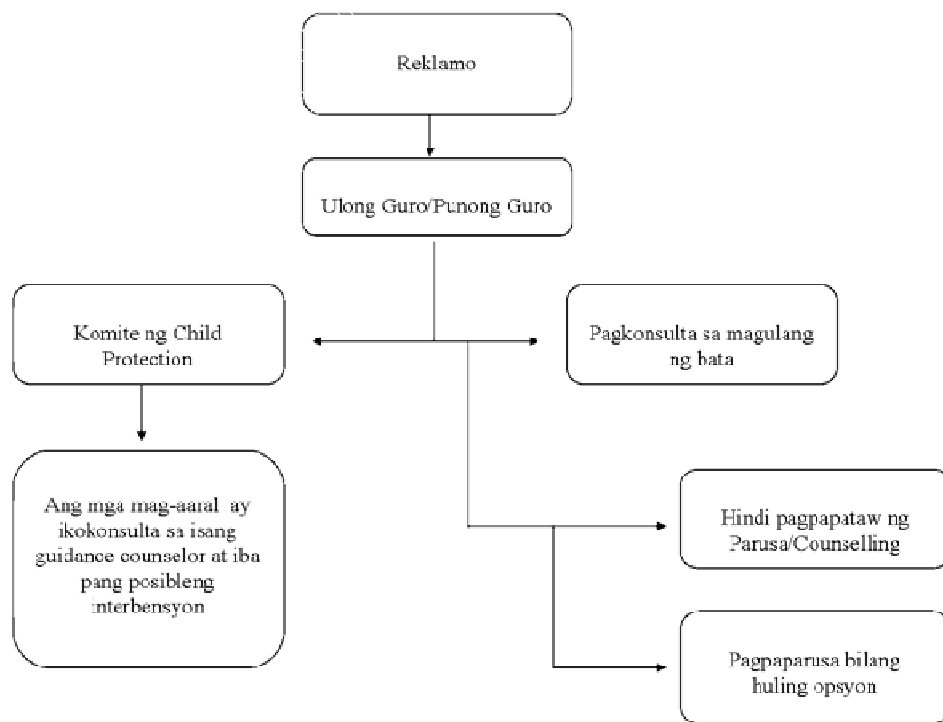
Reklamo

Ulong Guro/Punong Guro

Komite ng Child Protection

Pagkonsulta sa magulang ng bata

Ang mga mag-aaral ay ikokonsulta sa isang guidance counselor at iba pang posibleng interbensyon

Hindi pagpapataw ng Parusa/Counselling

Pagpaparusa bilang huling opsyon